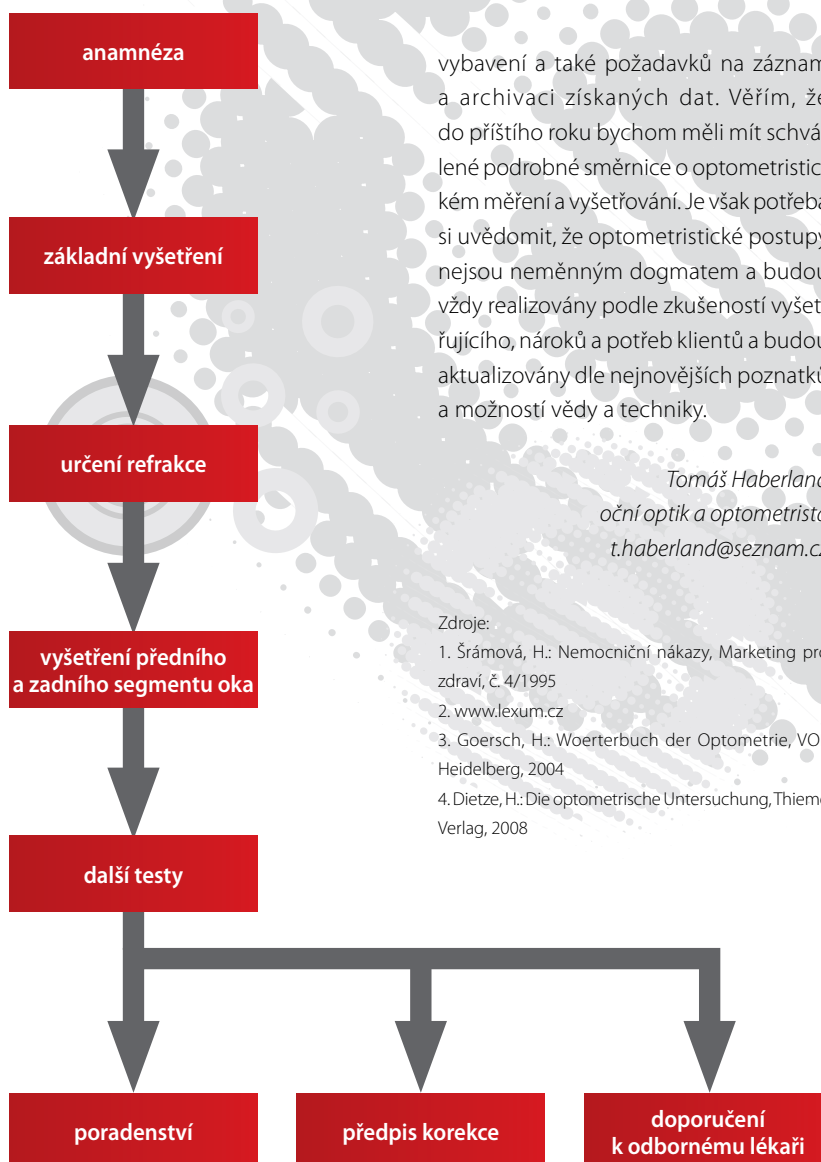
anamnéza

základní vyšetření

určení refrakce

vyšetření předního a zadního segmentu oka

další testy

poradenství

předpis korekce

doporučení k odbornému lékaři

vybavení a také požadavků na záznam a archivaci získaných dat. Věřím, že do příštího roku bychom měli mít schvá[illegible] lené podrobné směrnice o optometristic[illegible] kém měření a vyšetřování. Je však potřeba si uvědomit, že optometristické postupy nejsou neměnným dogmatem a budou vždy realizovány podle zkušeností vyšet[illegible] řujícího, nároků a potřeb klientů a budou aktualizovány dle nejnovějších poznatků a možností vědy a techniky.

Tomáš Haberland
oční optik a optometrist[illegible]
t.haberland@seznam.c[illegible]

Zdroje:
1. Šrámová, H.: Nemocniční nákazy, Marketing pro zdraví, č. 4/1995
2. www.lexum.cz
3. Goersch, H.: Woerterbuch der Optometrie, VO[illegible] Heidelberg, 2004
4. Dietze, H.: Die optometrische Untersuchung, Thiem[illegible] Verlag, 2008